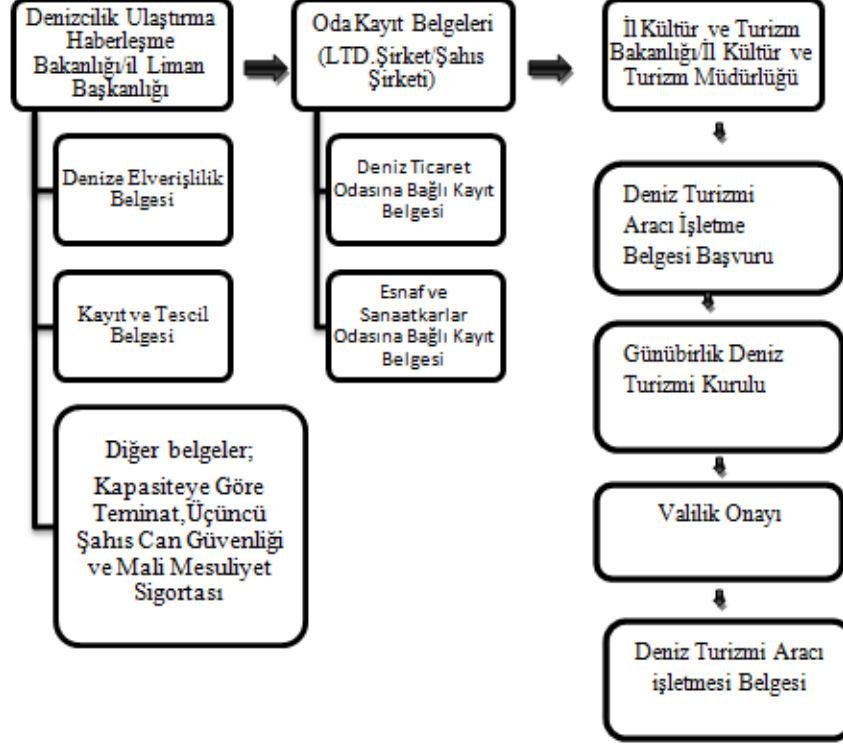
Denizcilik Ulaştırma Haberleşme Bakanlığı/il Liman Başkanlığı

Denize Elverişlilik Belgesi

Kayıt ve Tescil Belgesi

Diğer belgeler;

Kapasiteye Göre Teminat,Üçüncü Şahıs Can Güvenliği ve Mali Mesuliyet Sigortası

Oda Kayıt Belgeleri (LTD.Şirket/Şahıs Şirketi)

Deniz Ticaret Odasına Bağlı Kayıt Belgesi

Esnaf ve Sanaatkarlar Odasına Bağlı Kayıt Belgesi

İl Kültür ve Turizm Bakanlığı/İl Kültür ve Turizm Müdürlüğü

Deniz Turizmi Aracı İşletme Belgesi Başvuru

Günübirlik Deniz Turizmi Kurulu

Valilik Onayı

Deniz Turizmi Aracı işletmesi Belgesi